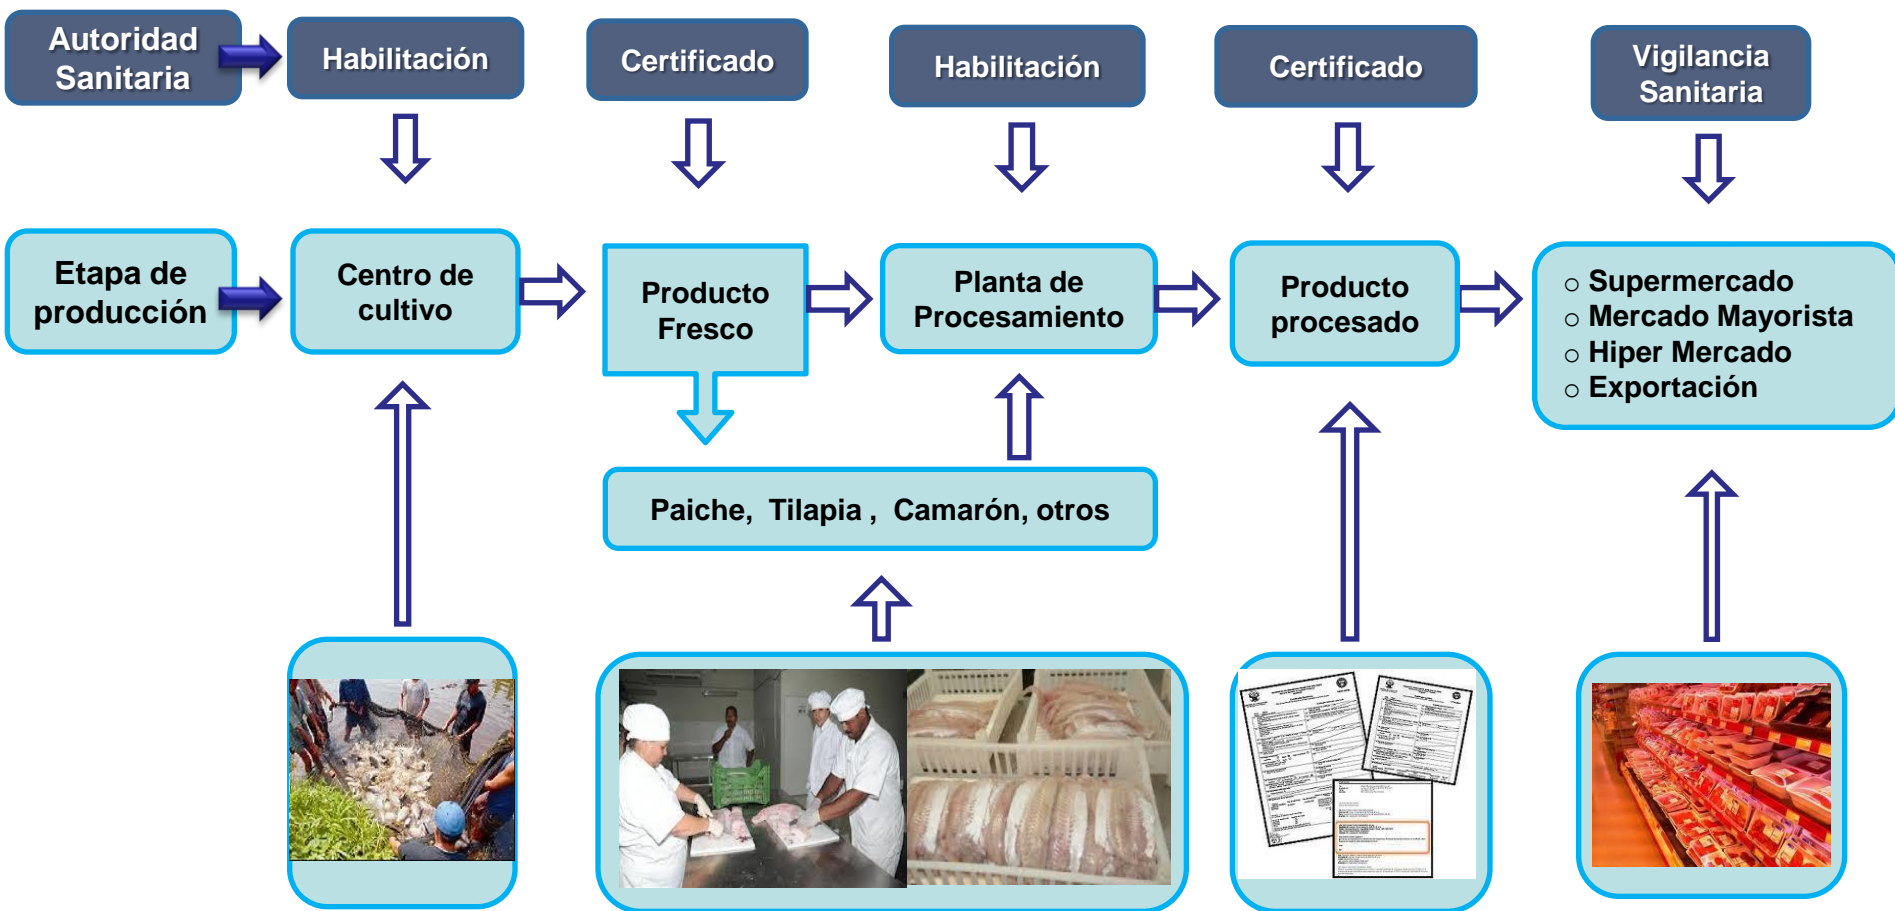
Autoridad Sanitaria

Habilitación

Certificado

Habilitación

Certificado

Vigilancia Sanitaria

Etapa de producción

Centro de cultivo

Producto Fresco

Planta de Procesamiento

Producto procesado

○ Supermercado
○ Mercado Mayorista
○ Hiper Mercado
○ Exportación

Paiche, Tilapia , Camarón, otros